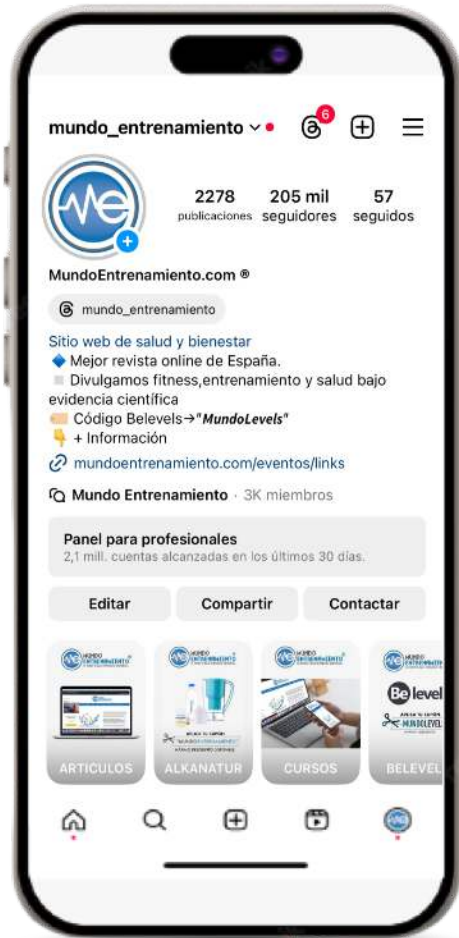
mundo_entrenamiento 6

2278 publicaciones
205 mil seguidores
57 seguidos

MundoEntrenamiento.com ®

mundo_entrenamiento

Sitio web de salud y bienestar
🔷 Mejor revista online de España.
◽ Divulgamos fitness,entrenamiento y salud bajo evidencia científica
🎫 Código Belevels→"MundoLevels"
👇 + Información
mundoentrenamiento.com/eventos/links

Mundo Entrenamiento · 3K miembros

Panel para profesionales
2,1 mill. cuentas alcanzadas en los últimos 30 días.

Editar
Compartir
Contactar

ARTICULOS
ALKANATUR
CURSOS
BELEVEL